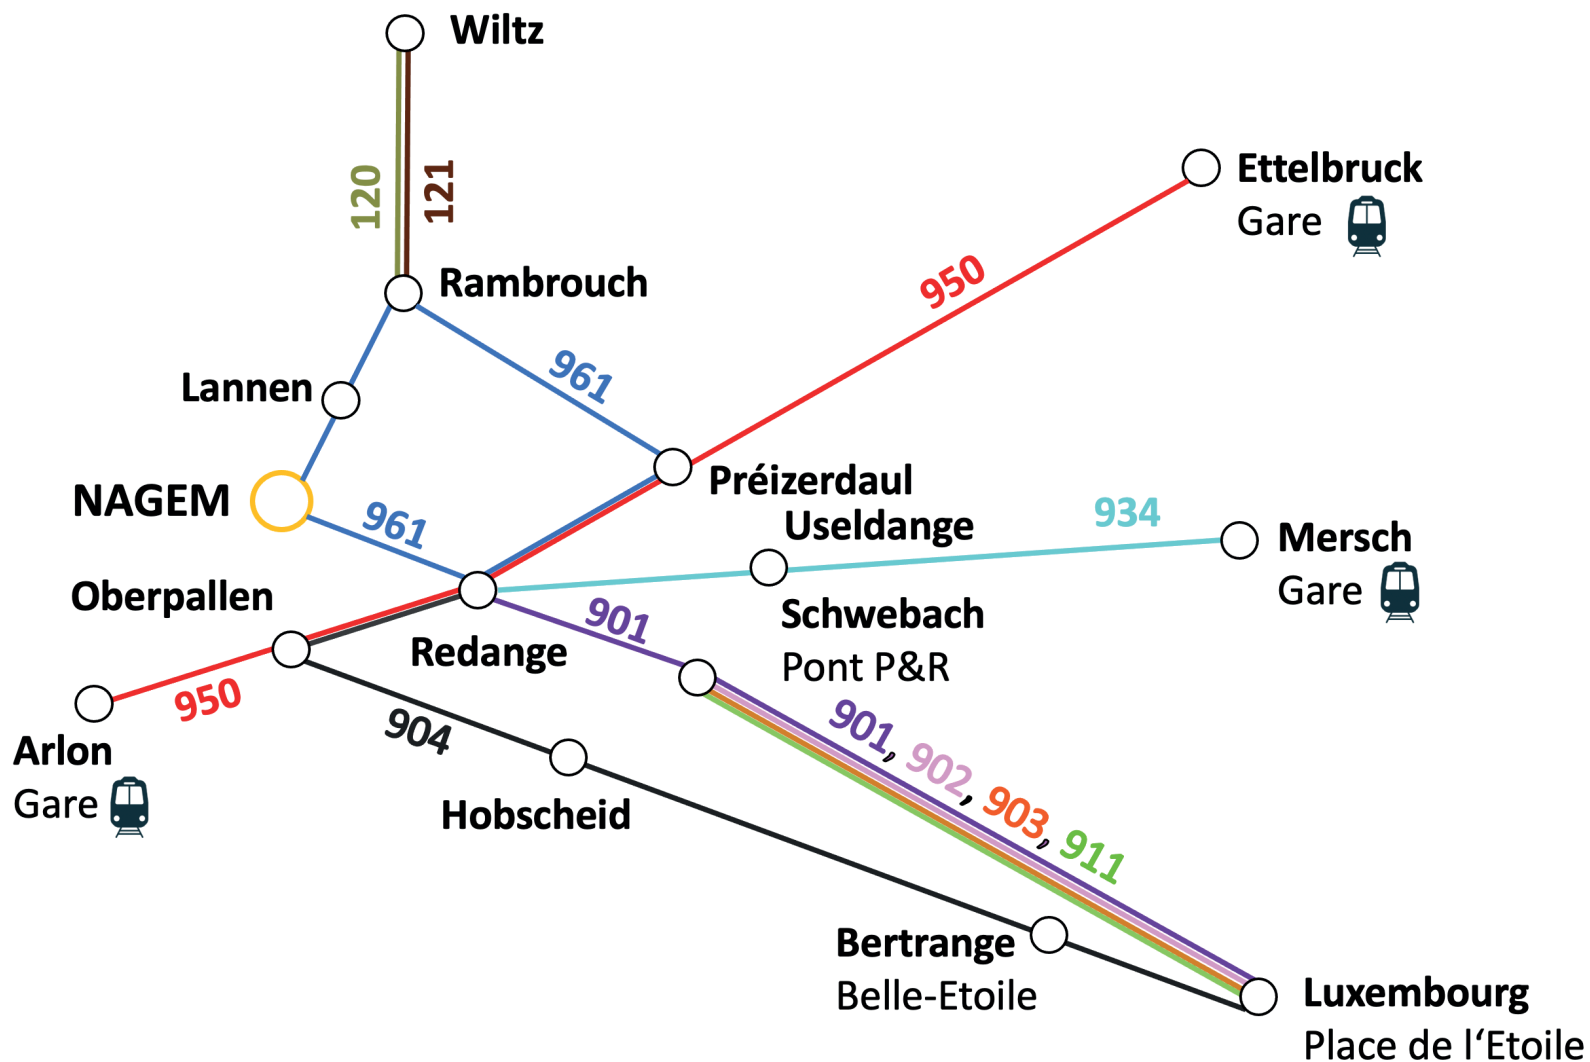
Wiltz

120

121

Rambrouch

Ettelbruck
Gare

950

961

Lannen

NAGEM

961

Préizerdaul

Useldange

934

Mersch
Gare

Oberpallen

901

Schwebach
Pont P&R

Redange

950

Arlon
Gare

904

901, 902, 903, 911

Hobscheid

Bertrange
Belle-Etoile

Luxembourg
Place de l'Etoile